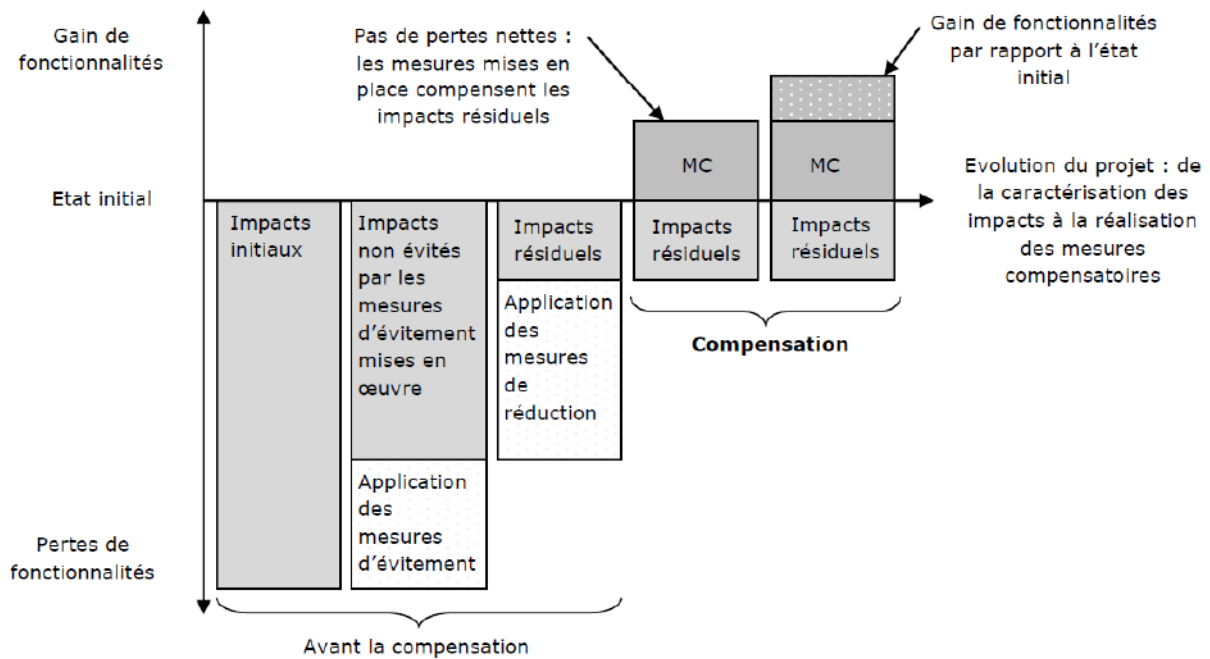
Gain de fonctionnalités

Pas de pertes nettes : les mesures mises en place compensent les impacts résiduels

Gain de fonctionnalités par rapport à l'état initial

MC

MC

Etat initial

Evolution du projet : de la caractérisation des impacts à la réalisation des mesures compensatoires

Impacts initiaux

Impacts non évités par les mesures d'évitement mises en œuvre

Impacts résiduels

Impacts résiduels

Impacts résiduels

Application des mesures de réduction

Compensation

Application des mesures d'évitement

Pertes de fonctionnalités

Avant la compensation